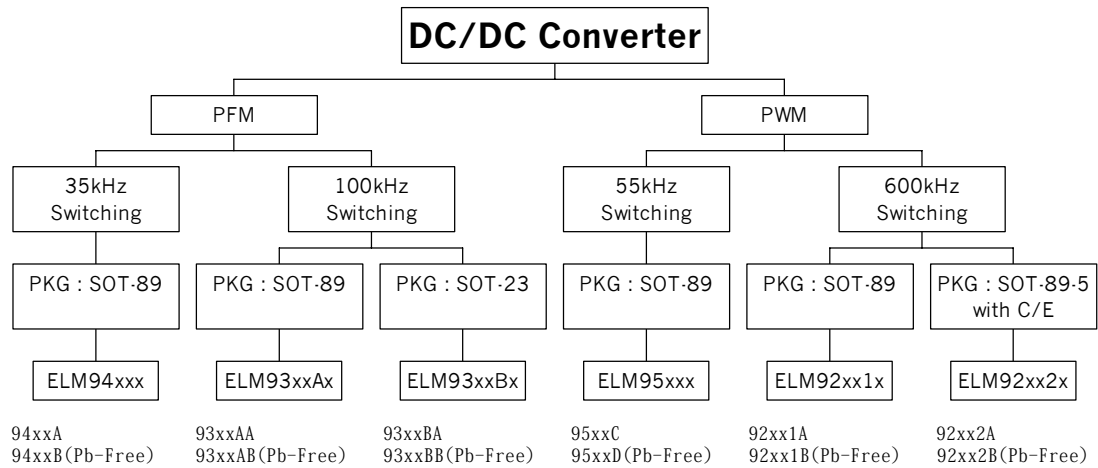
DC/DC Converter

PFM

PWM

35kHz Switching

100kHz Switching

55kHz Switching

600kHz Switching

PKG : SOT-89

PKG : SOT-89

PKG : SOT-23

PKG : SOT-89

PKG : SOT-89

PKG : SOT-89-5 with C/E

ELM94xxx

ELM93xxAx

ELM93xxBx

ELM95xxx

ELM92xx1x

ELM92xx2x

94xxA
94xxB(Pb-Free)

93xxAA
93xxAB(Pb-Free)

93xxBA
93xxBB(Pb-Free)

95xxC
95xxD(Pb-Free)

92xx1A
92xx1B(Pb-Free)

92xx2A
92xx2B(Pb-Free)